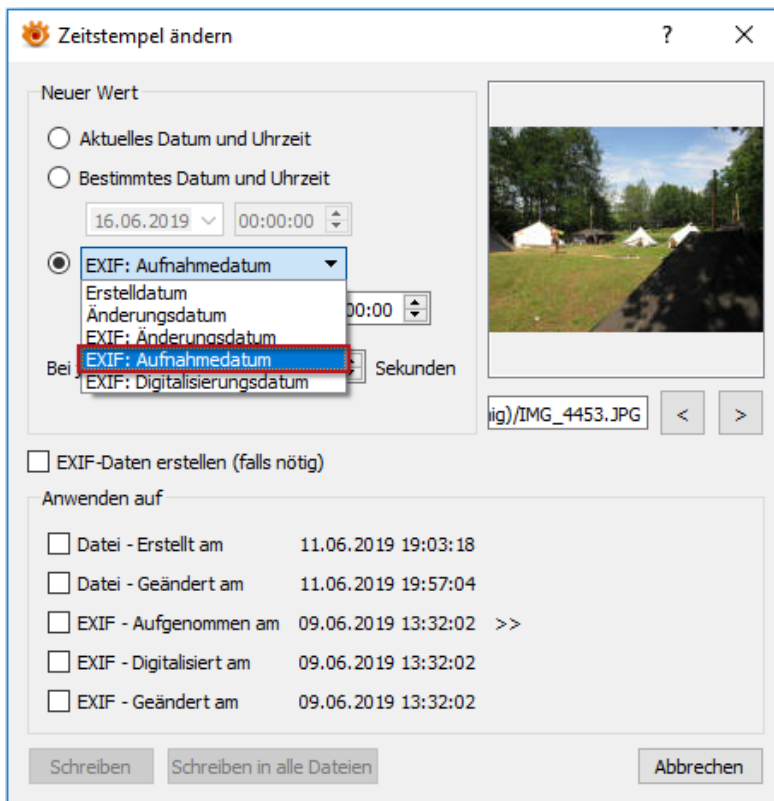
Zeitstempel ändern ? X

Neuer Wert

Aktuelles Datum und Uhrzeit

Bestimmtes Datum und Uhrzeit

16.06.2019 00:00:00

EXIF: Aufnahmedatum

Erstelldatum
Änderungsdatum
EXIF: Änderungsdatum
EXIF: Aufnahmedatum
EXIF: Digitalisierungsdatum

00:00

Bei Sekunden

ig)/IMG_4453.JPG < >

EXIF-Daten erstellen (falls nötig)

Anwenden auf

Datei - Erstellt am 11.06.2019 19:03:18

Datei - Geändert am 11.06.2019 19:57:04

EXIF - Aufgenommen am 09.06.2019 13:32:02 >>

EXIF - Digitalisiert am 09.06.2019 13:32:02

EXIF - Geändert am 09.06.2019 13:32:02

Schreiben Schreiben in alle Dateien Abbrechen